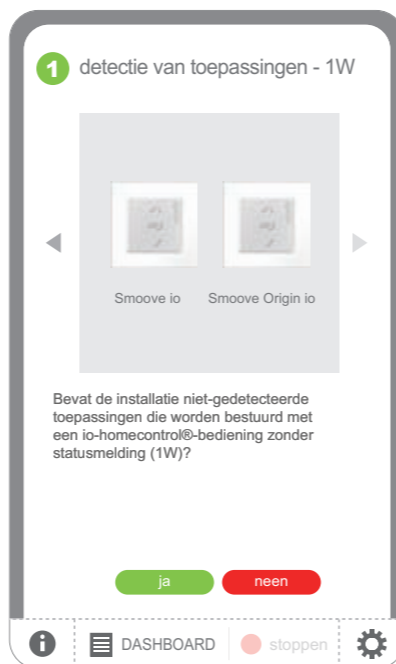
1 detectie van toepassingen - 1W

Smoove io

Smoove Origin io

Bevat de installatie niet-gedetecteerde toepassingen die worden bestuurd met een io-homecontrol®-bediening zonder statusmelding (1W)?

ja

neen

DASHBOARD

stoppen